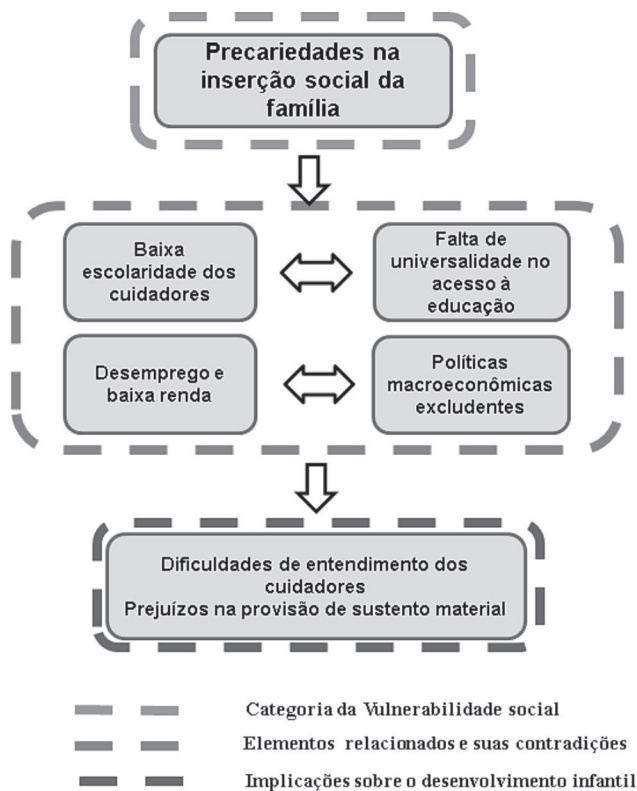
Precariedades na inserção social da família

Baixa escolaridade dos cuidadores

Falta de universalidade no acesso à educação

Desemprego e baixa renda

Políticas macroeconômicas excludentes

Dificuldades de entendimento dos cuidadores
Prejuízos na provisão de sustento material

Categoria da Vulnerabilidade social

Elementos relacionados e suas contradições

Implicações sobre o desenvolvimento infantil